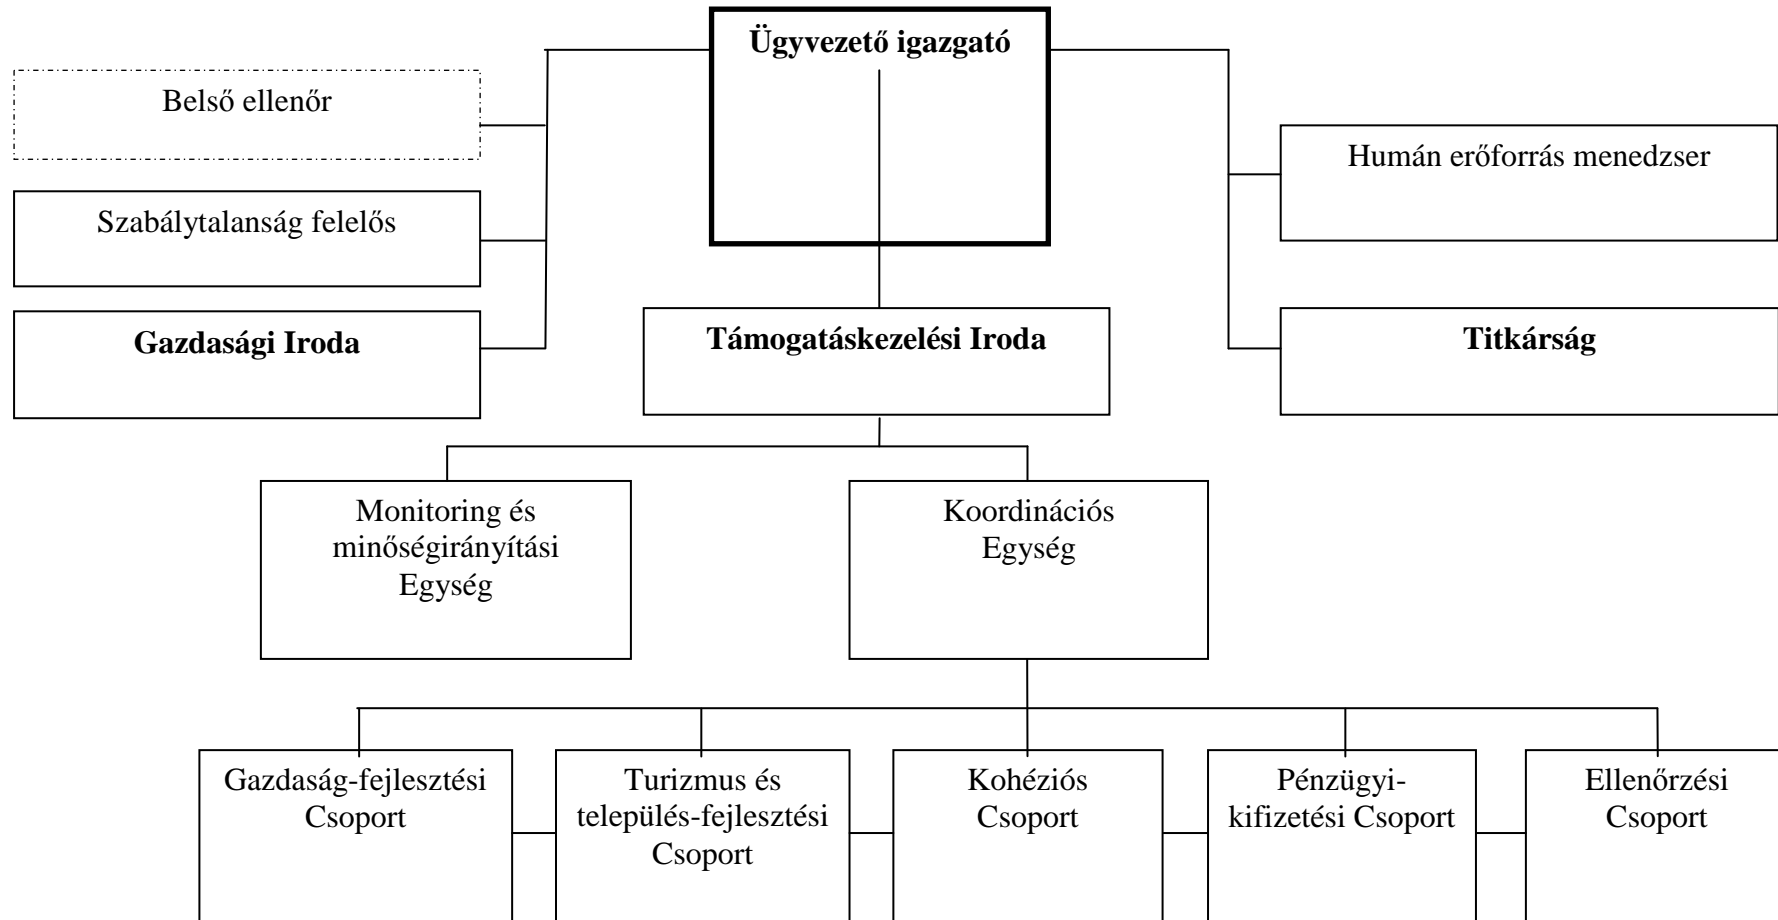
Ügyvezető igazgató

Belső ellenőr

Szabálytalanság felelős

Gazdasági Iroda

Humán erőforrás menedzser

Titkárság

Támogatáskezelési Iroda

Monitoring és minőségirányítási Egység

Koordinációs Egység

Gazdaság-fejlesztési Csoport

Turizmus és település-fejlesztési Csoport

Kohéziós Csoport

Pénzügyi-kifizetési Csoport

Ellenőrzési Csoport